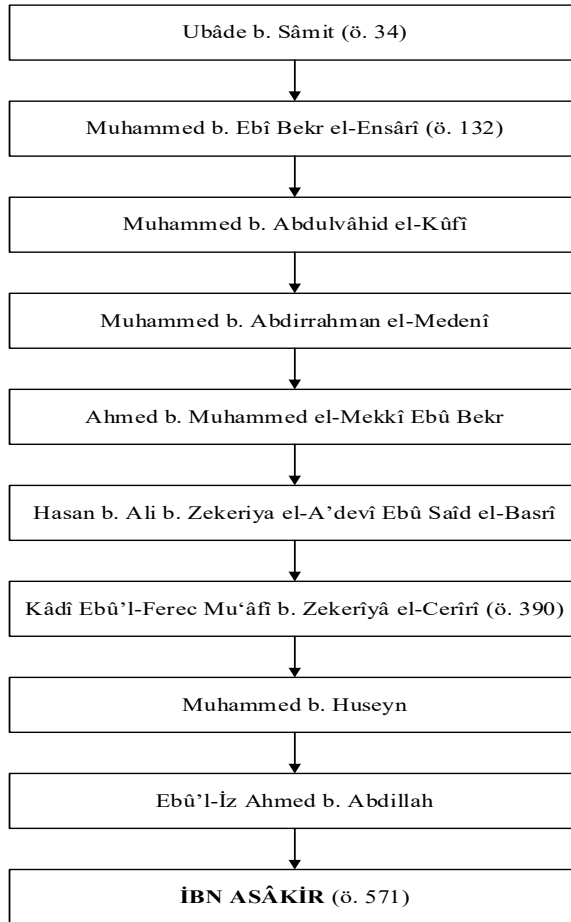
Ubâde b. Sâmit (ö. 34)

Muhammed b. Ebî Bekr el-Ensârî (ö. 132)

Muhammed b. Abdulvâhid el-Kûfî

Muhammed b. Abdirrahman el-Medenî

Ahmed b. Muhammed el-Mekkî Ebû Bekr

Hasan b. Ali b. Zekeriya el-A'devî Ebû Saîd el-Basrî

Kâdî Ebû'l-Ferec Mu'âfî b. Zekerîyâ el-Cerîrî (ö. 390)

Muhammed b. Huseyn

Ebû'l-İz Ahmed b. Abdillah

**İBN ASÂKİR** (ö. 571)